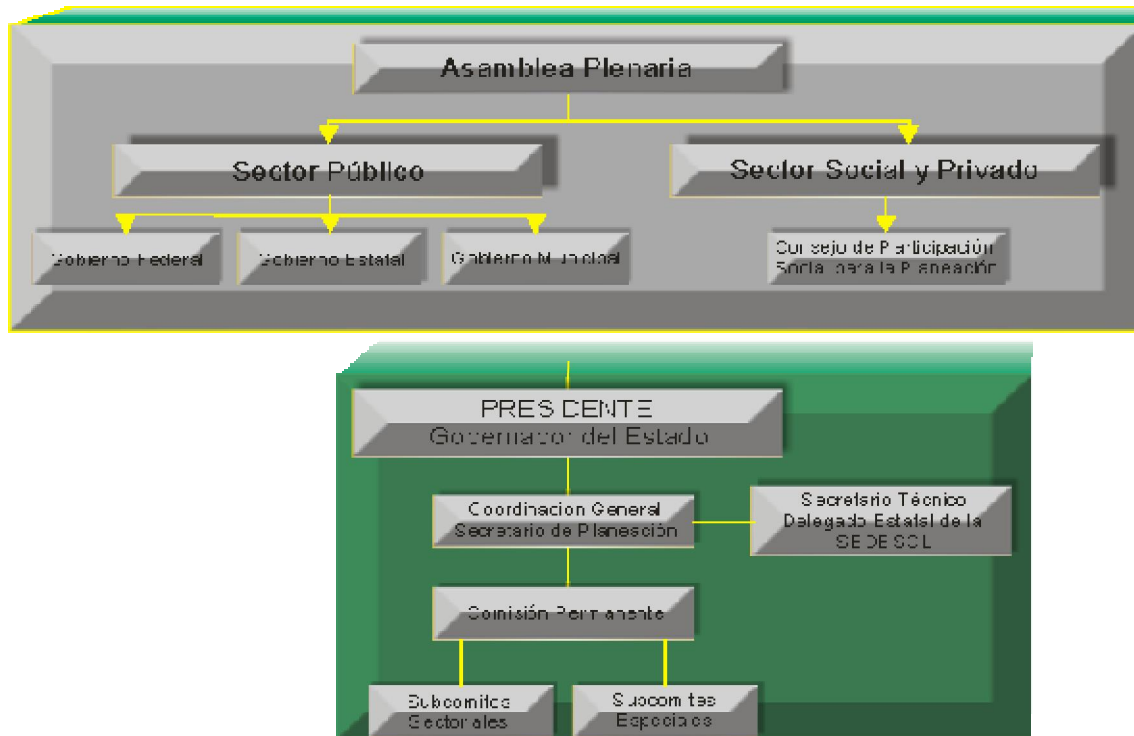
Asamblea Plenaria

Sector Público

Sector Social y Privado

Gobierno Federal

Gobierno Estatal

Gobierno Municipal

Consejo de Participación Social para la Planeación

PRESIDENTE
Gobernador del Estado

Coordinación General
Secretario de Planeación

Secretario Técnico
Delegado Estatal de la SEDESOL

Comisión Permanente

Subcomités Sectoriales

Subcomités Especiales